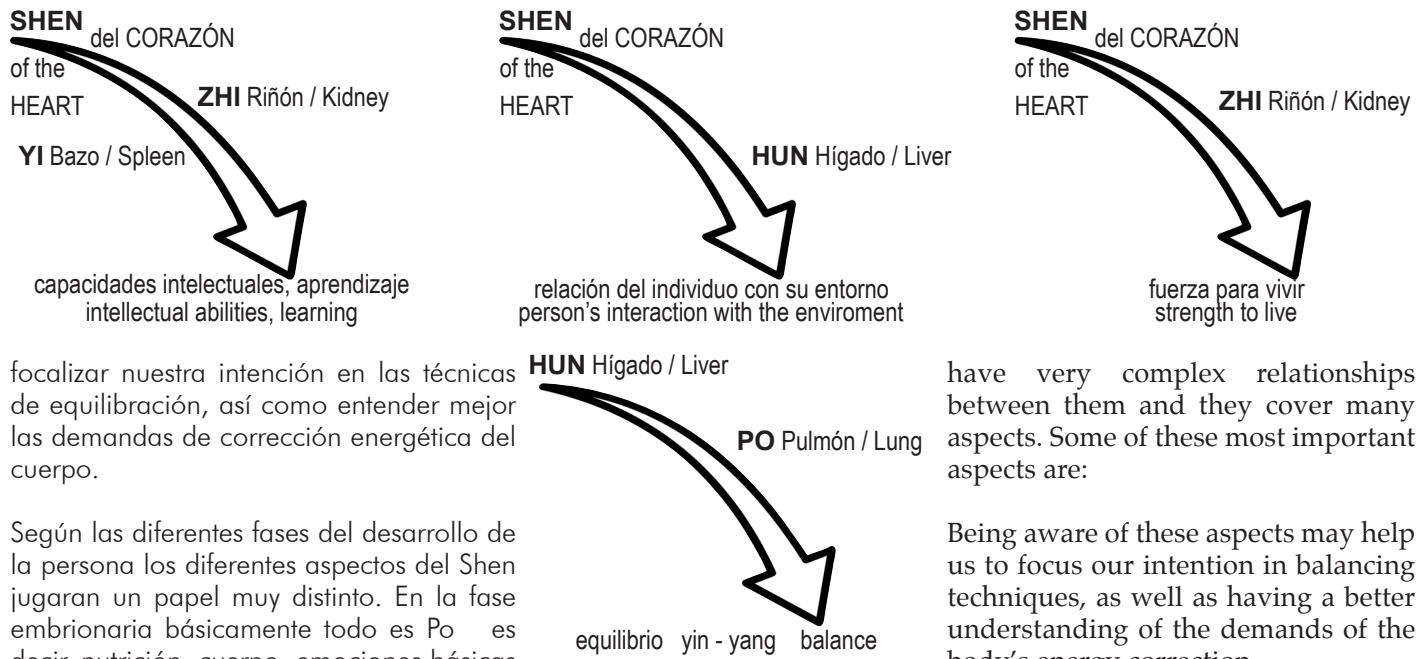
SHEN del CORAZÓN
of the
HEART
ZHI Riñón / Kidney
YI Bazo / Spleen
capacidades intelectuales, aprendizaje
intellectual abilities, learning

SHEN del CORAZÓN
of the
HEART
HUN Hígado / Liver
relación del individuo con su entorno
person's interaction with the enviroment

SHEN del CORAZÓN
of the
HEART
ZHI Riñón / Kidney
fuerza para vivir
strength to live

focalizar nuestra intención en las técnicas de equilibración, así como entender mejor las demandas de corrección energética del cuerpo.

Según las diferentes fases del desarrollo de la persona los diferentes aspectos del Shen jugaran un papel muy distinto. En la fase embrionaria básicamente todo es Po es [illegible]

HUN Hígado / Liver
PO Pulmón / Lung
equilibrio yin - yang balance

have very complex relationships between them and they cover many aspects. Some of these most important aspects are:

Being aware of these aspects may help us to focus our intention in balancing techniques, as well as having a better understanding of the demands of the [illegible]